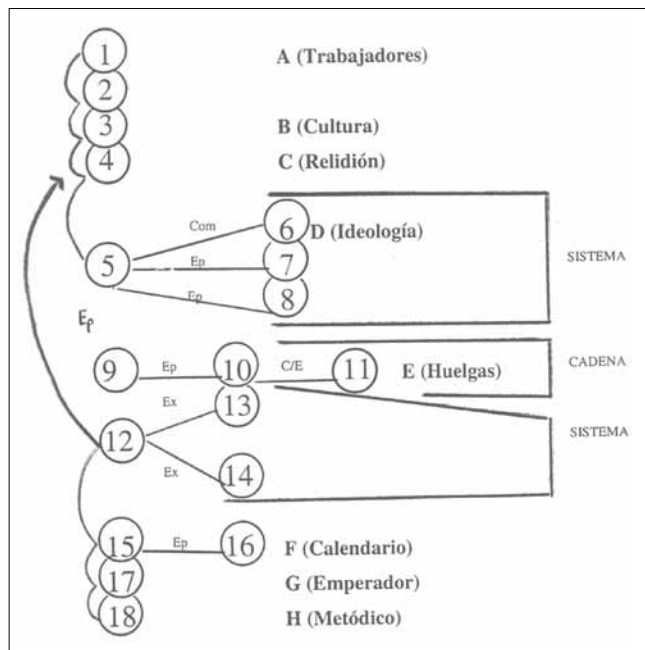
1
2
3
4
A (Trabajadores)
B (Cultura)
C (Relidión)
Com
6
D (Ideología)
5
Ep
7
Ep
8
SISTEMA
Ep
9
Ep
10
C/E
11
E (Huelgas)
CADENA
Ex
13
12
SISTEMA
Ex
14
15
Ep
16
F (Calendario)
17
G (Emperador)
18
H (Metódico)